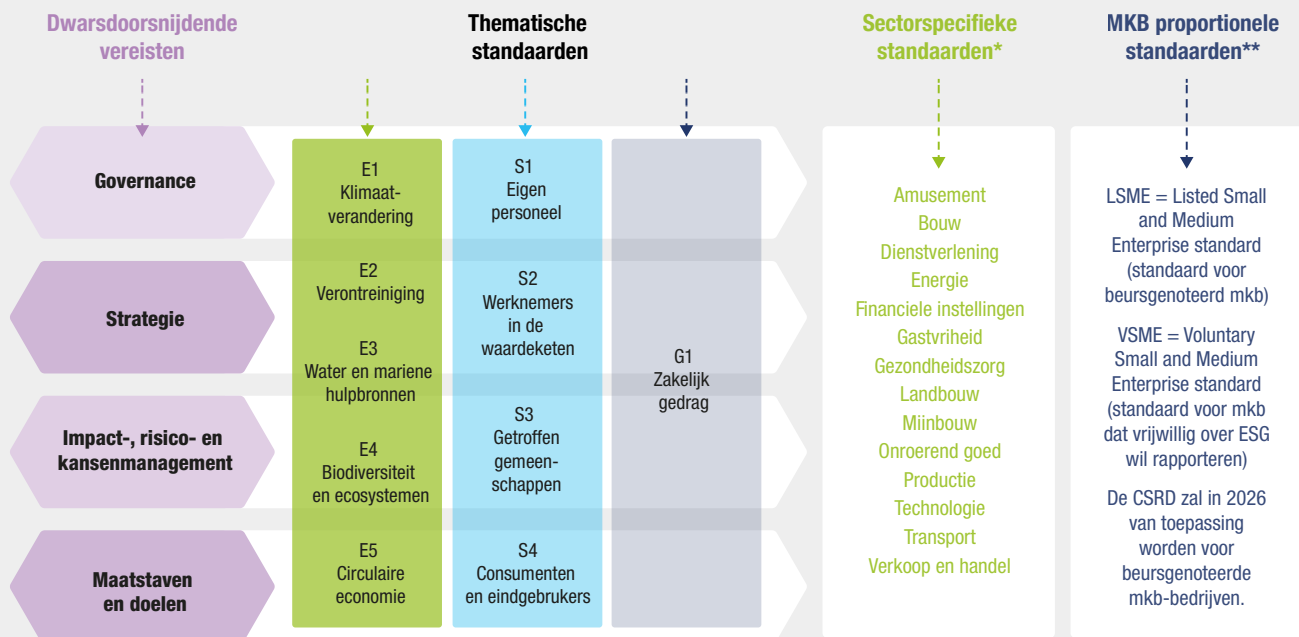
Dwarsdoorsnijdende vereisten

Thematische standaarden

Sectorspecifieke standaarden*

MKB proportionele standaarden**

Governance

Strategie

Impact-, risico- en kansenmanagement

Maatstaven en doelen

E1
Klimaatverandering

E2
Verontreiniging

E3
Water en mariene hulpbronnen

E4
Biodiversiteit en ecosystemen

E5
Circulaire economie

S1
Eigen personeel

S2
Werknemers in de waardeketen

S3
Getroffen gemeenschappen

S4
Consumenten en eindgebrukers

G1
Zakelijk gedrag

Amusement
Bouw
Dienstverlening
Energie
Financiele instellingen
Gastvrijheid
Gezondheidszorg
Landbouw
Mijnbouw
Onroerend goed
Productie
Technologie
Transport
Verkoop en handel

LSME = Listed Small and Medium Enterprise standard (standaard voor beursgenoteerd mkb)

VSME = Voluntary Small and Medium Enterprise standard (standaard voor mkb dat vrijwillig over ESG wil rapporteren)

De CSRD zal in 2026 van toepassing worden voor beursgenoteerde mkb-bedrijven.